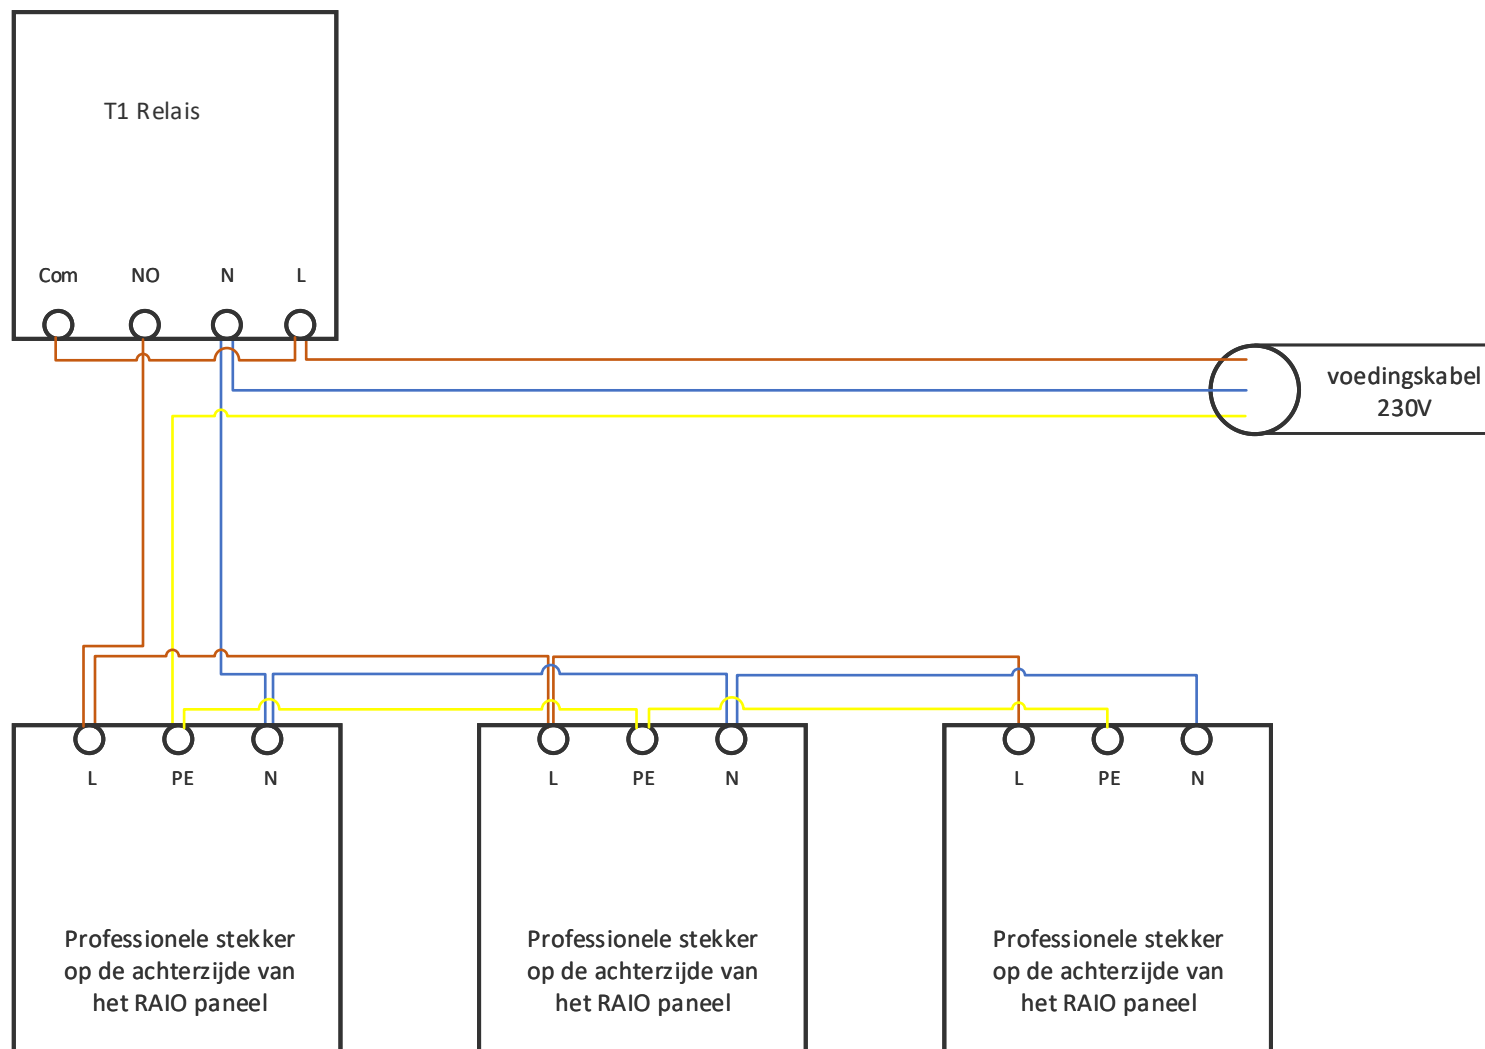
T1 Relais

Com NO N L

voedingskabel
230V

L PE N

Professionele stekker op de achterzijde van het RAIO paneel

L PE N

Professionele stekker op de achterzijde van het RAIO paneel

L PE N

Professionele stekker op de achterzijde van het RAIO paneel